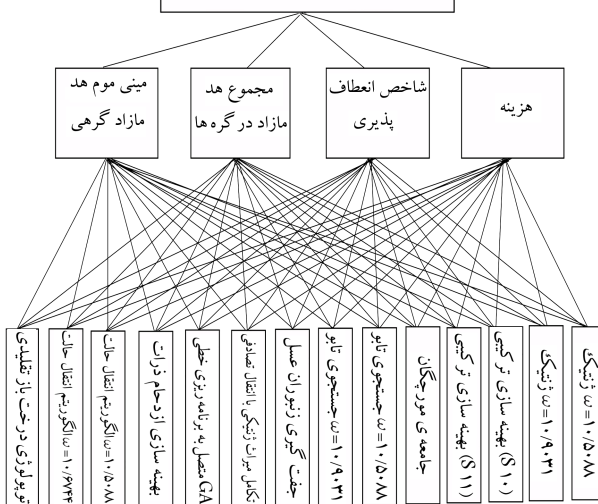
هزینه

شاخص انعطاف پذیری

مجموع هد مازاد در گره ها

مینی موم هد مازاد گرهی

تکامل درخت باز تقلیدی

۱۰/۶۷۳۶=الگوریتم انتقال حالت

۱۰/۵۰/۸=الگوریتم انتقال حالت

بهینه سازی ازدحام ذرات

GA متصل به برنامه ریزی خطی

تکامل مرتب ژنتیکی با انتقال معادلی

جفت گیری زنبوران عسل

۱۰/۹/۰۳۱=جستجوی تابو

۱۰/۵۰/۸=جستجوی تابو

جامعه ی مورچگان

(۱۱ S) بهینه سازی ترکیبی

(۱۰ S) بهینه سازی ترکیبی

۱۰/۹/۰۳۱=ژنتیک

۱۰/۵۰/۸=ژنتیک